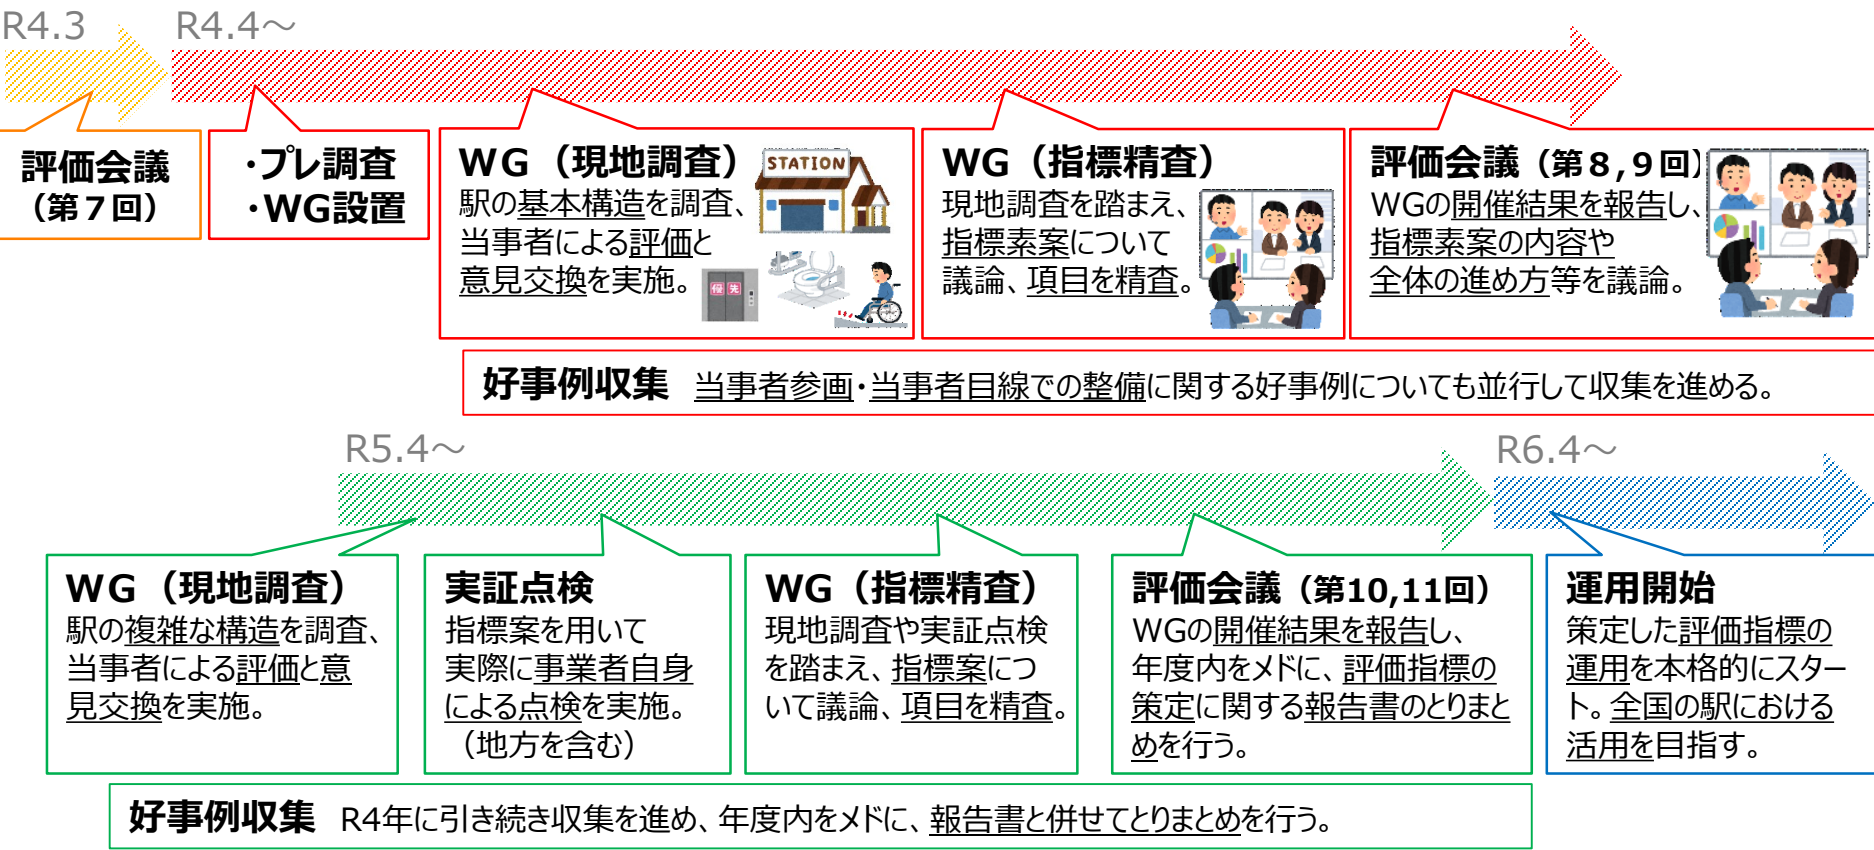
R4.3　R4.4～

評価会議（第７回）

・プレ調査
・WG設置

WG（現地調査）
駅の基本構造を調査、当事者による評価と意見交換を実施。

STATION

優先

WG（指標精査）
現地調査を踏まえ、指標素案について議論、項目を精査。

評価会議（第８，９回）
WGの開催結果を報告し、指標素案の内容や全体の進め方等を議論。

好事例収集　当事者参画・当事者目線での整備に関する好事例についても並行して収集を進める。

R5.4～　R6.4～

WG（現地調査）
駅の複雑な構造を調査、当事者による評価と意見交換を実施。

実証点検
指標案を用いて実際に事業者自身による点検を実施。（地方を含む）

WG（指標精査）
現地調査や実証点検を踏まえ、指標案について議論、項目を精査。

評価会議（第10,11回）
WGの開催結果を報告し、年度内をメドに、評価指標の策定に関する報告書のとりまとめを行う。

運用開始
策定した評価指標の運用を本格的にスタート。全国の駅における活用を目指す。

好事例収集　R4年に引き続き収集を進め、年度内をメドに、報告書と併せてとりまとめを行う。